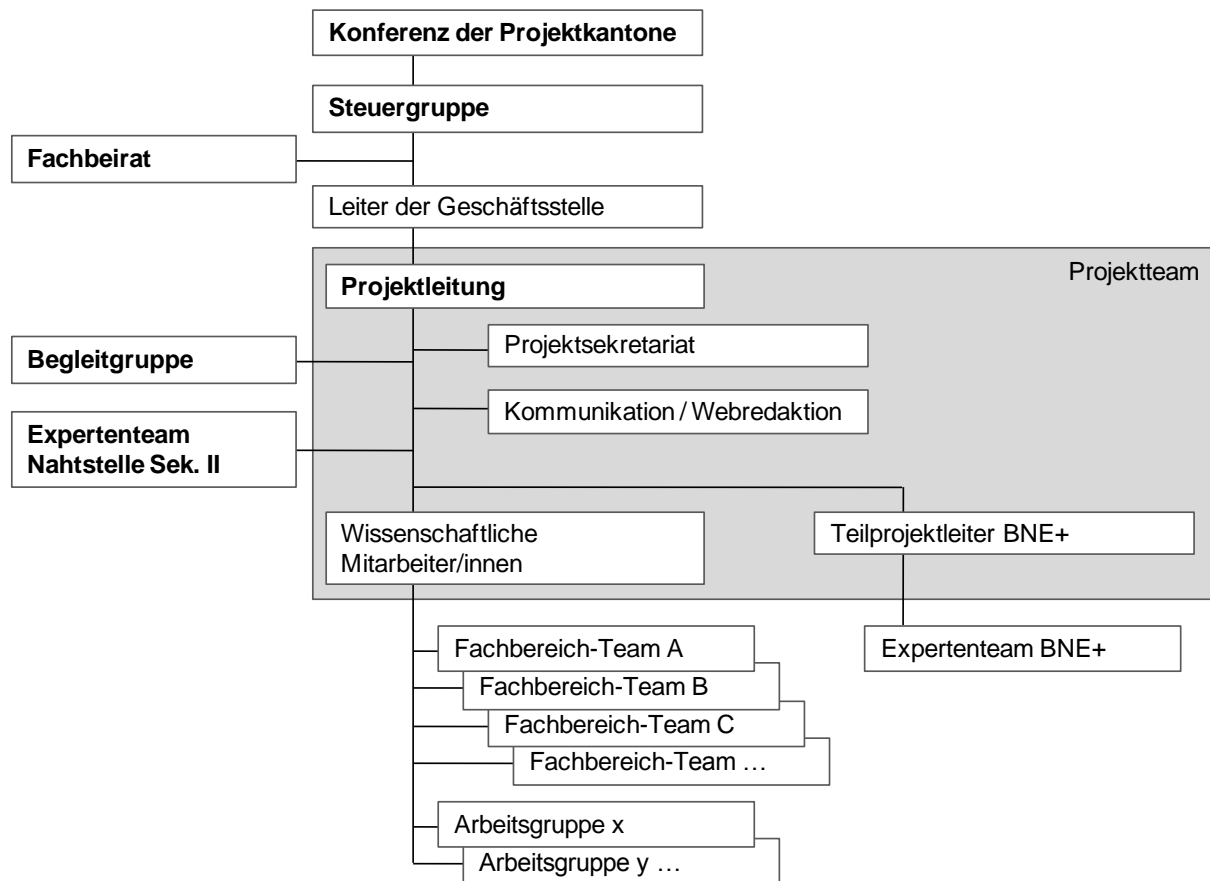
Konferenz der Projektkantone

Steuergruppe

Fachbeirat

Leiter der Geschäftsstelle

Projektteam

Projektleitung

Begleitgruppe

Projektsekretariat

Kommunikation / Webredaktion

Expertenteam Nahtstelle Sek. II

Wissenschaftliche Mitarbeiter/innen

Teilprojektleiter BNE+

Expertenteam BNE+

Fachbereich-Team A

Fachbereich-Team B

Fachbereich-Team C

Fachbereich-Team …

Arbeitsgruppe x

Arbeitsgruppe y …